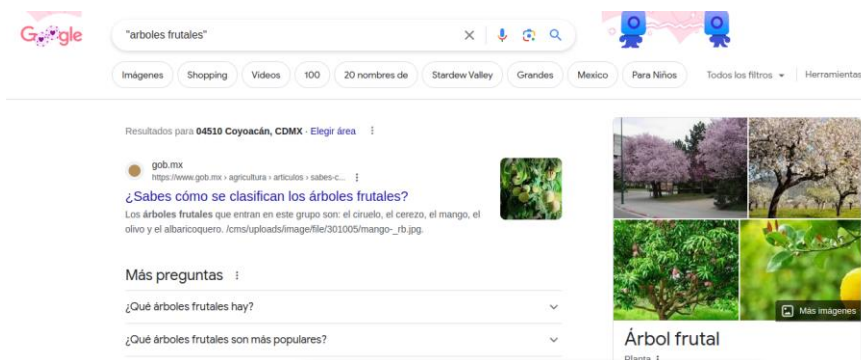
Google

"arboles frutales"

Imágenes | Shopping | Videos | 100 | 20 nombres de | Stardew Valley | Grandes | Mexico | Para Niños | Todos los filtros | Herramientas

Resultados para 04510 Coyoacán, CDMX - Elegir área

gob.mx
https://www.gob.mx › agricultura › articulos › sabes-c...
¿Sabes cómo se clasifican los árboles frutales?
Los árboles frutales que entran en este grupo son: el ciruelo, el cerezo, el mango, el olivo y el albaricoquero. /cms/uploads/image/file/301005/mango-_rb.jpg.

Más preguntas

¿Qué árboles frutales hay?

¿Qué árboles frutales son más populares?

Más imágenes

Árbol frutal
Planta